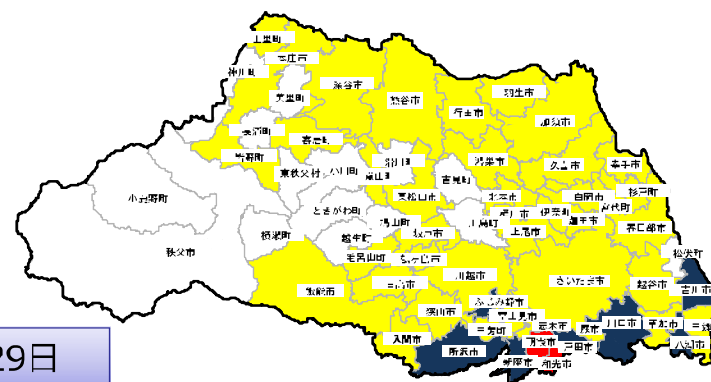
上里町
本庄市
神川町
美里町
深谷市
熊谷市
行田市
羽生市
加須市
寄居町
皆野町
長瀞町
嵐山町
小川町
東秩父村
滑川町
吉見町
鴻巣市
久喜市
幸手市
杉戸町
白岡市
蓮田市
宮代町
春日部市
伊奈町
桶川市
北本市
上尾市
川島町
東松山市
鳩山町
ときがわ町
越生町
毛呂山町
坂戸市
川越市
小鹿野町
秩父市
横瀬町
飯能市
日高市
さいたま市
越谷市
松伏町
吉川市
狭山市
ふじみ野市
富士見市
入間市
所沢市
三芳町
志木市
朝霞市
新座市
和光市
戸田市
川口市
草加市
八潮市
三郷市
蕨市
29日